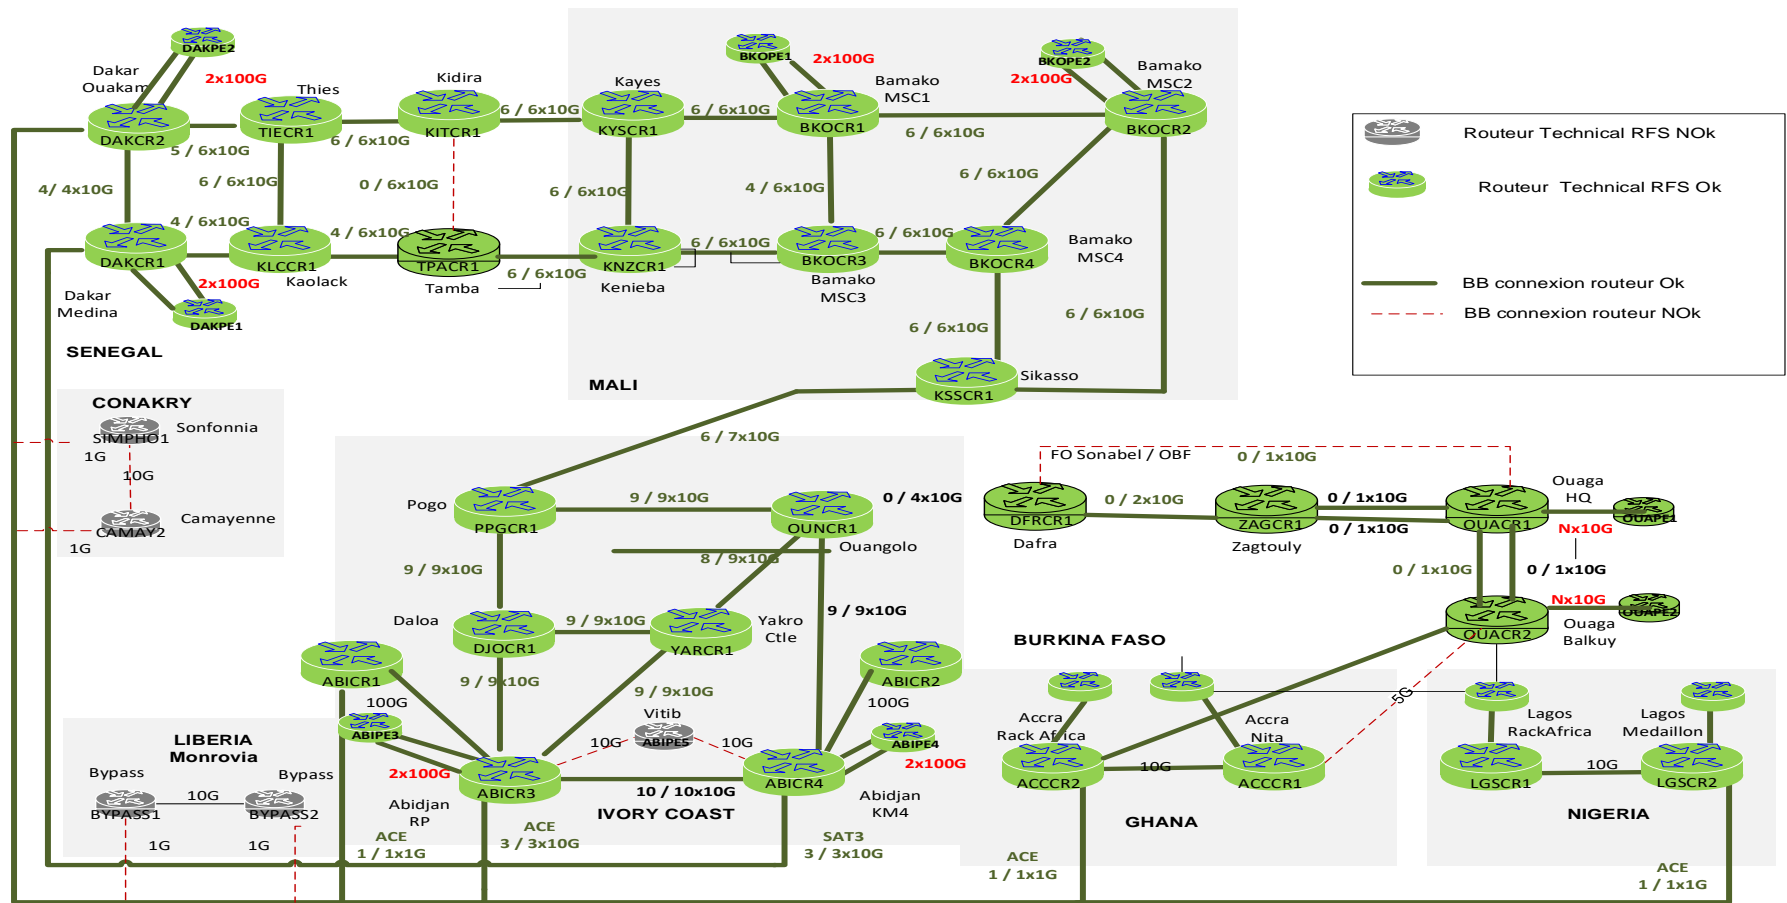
DAKPE2
Dakar Ouakam
2x100G
Thies
Kidira
DAKCR2
TIECR1
KITCR1
6 / 6x10G
Kayes
KYSCR1
6 / 6x10G
BKOPE1
2x100G
Bamako MSC1
BKOCR1
BKOPE2
2x100G
Bamako MSC2
BKOCR2
5 / 6x10G
6 / 6x10G
6 / 6x10G
4/ 4x10G
6 / 6x10G
0 / 6x10G
6 / 6x10G
4 / 6x10G
6 / 6x10G
4 / 6x10G
DAKCR1
KLCCR1
4 / 6x10G
TPACR1
KNZCR1
6 / 6x10G
BKOCR3
6 / 6x10G
BKOCR4
Bamako MSC4
2x100G
Kaolack
Tamba
6 / 6x10G
Kenieba
Bamako MSC3
Dakar Medina
DAKPE1
6 / 6x10G
6 / 6x10G
SENEGAL
MALI
KSSCR1
Sikasso
CONAKRY
SIMPHO1
Sonfonnia
1G
10G
CAMAY2
Camayenne
1G
6 / 7x10G
Pogo
PPGCR1
9 / 9x10G
OUNCR1
0 / 4x10G
Ouangolo
8 / 9x10G
9 / 9x10G
Daloa
DJOCR1
9 / 9x10G
YARCR1
Yakro Ctle
9 / 9x10G
ABICR1
ABICR2
100G
100G
ABIPE3
9 / 9x10G
9 / 9x10G
Vitib
ABIPE5
10G
10G
ABIPE4
LIBERIA Monrovia
2x100G
ABICR3
10 / 10x10G
ABICR4
2x100G
Bypass
Bypass
10G
BYPASS1
BYPASS2
Abidjan RP
IVORY COAST
Abidjan KM4
ACE
ACE
SAT3
1G
1G
1 / 1x1G
3 / 3x10G
3 / 3x10G
FO Sonabel / OBF
0 / 1x10G
DFRCR1
0 / 2x10G
ZAGCR1
0 / 1x10G
OUACR1
Ouaga HQ
OUAPE1
0 / 1x10G
Nx10G
Dafra
Zagtouly
0 / 1x10G
0 / 1x10G
Nx10G
OUACR2
OUAPE2
Ouaga Balkuy
BURKINA FASO
Accra Rack Africa
Accra Nita
5G
Lagos RackAfrica
Lagos Medaillon
ACCCR2
10G
ACCCR1
LGSCR1
10G
LGSCR2
GHANA
NIGERIA
ACE
1 / 1x1G
ACE
1 / 1x1G
Routeur Technical RFS NOk
Routeur Technical RFS Ok
BB connexion routeur Ok
BB connexion routeur NOk